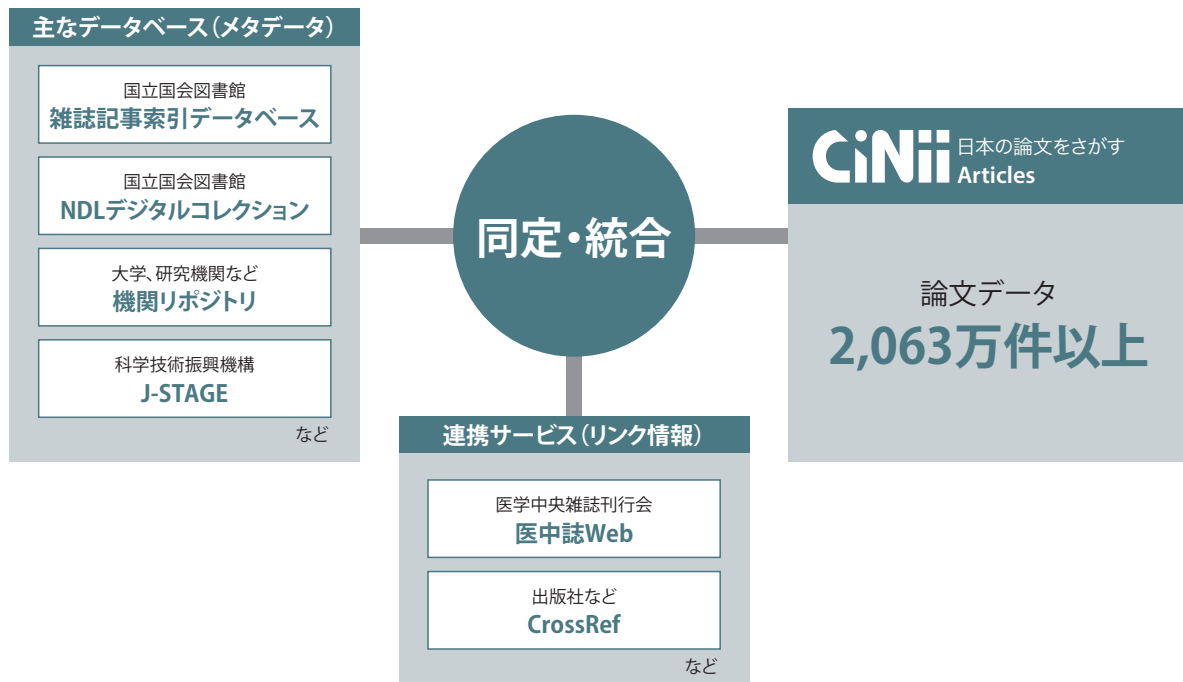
主なデータベース（メタデータ）

国立国会図書館
雑誌記事索引データベース

国立国会図書館
NDLデジタルコレクション

大学、研究機関など
機関リポジトリ

科学技術振興機構
J-STAGE

など

同定・統合

CiNii 日本の論文をさがす
Articles

論文データ
2,063万件以上

連携サービス（リンク情報）

医学中央雑誌刊行会
医中誌Web

出版社など
CrossRef

など